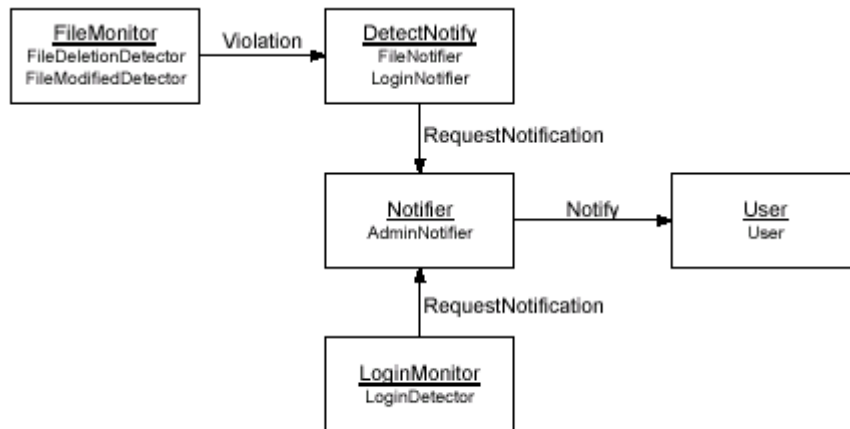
FileMonitor
FileDeletionDetector
FileModifiedDetector

Violation

DetectNotify
FileNotifier
LoginNotifier

RequestNotification

Notifier
AdminNotifier

Notify

User
User

RequestNotification

LoginMonitor
LoginDetector